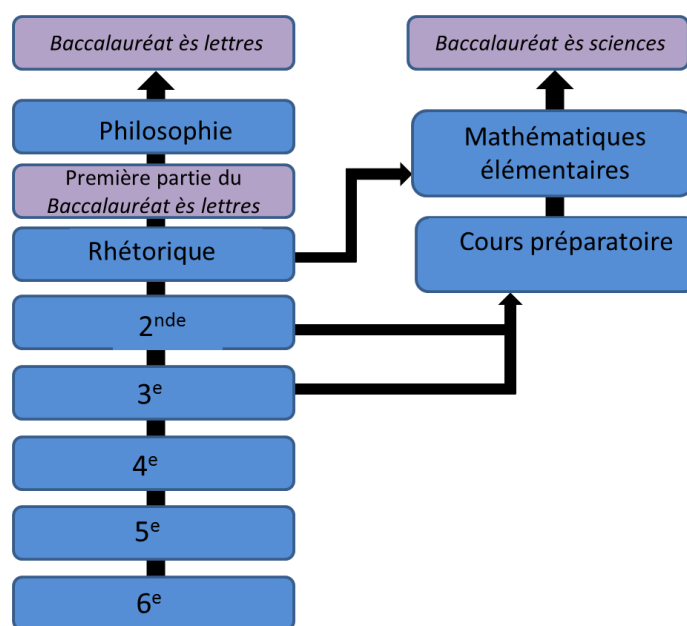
Baccalauréat ès lettres

Baccalauréat ès sciences

Philosophie

Mathématiques élémentaires

Première partie du Baccalauréat ès lettres

Rhétorique

Cours préparatoire

2$^{nde}$

3$^{e}$

4$^{e}$

5$^{e}$

6$^{e}$